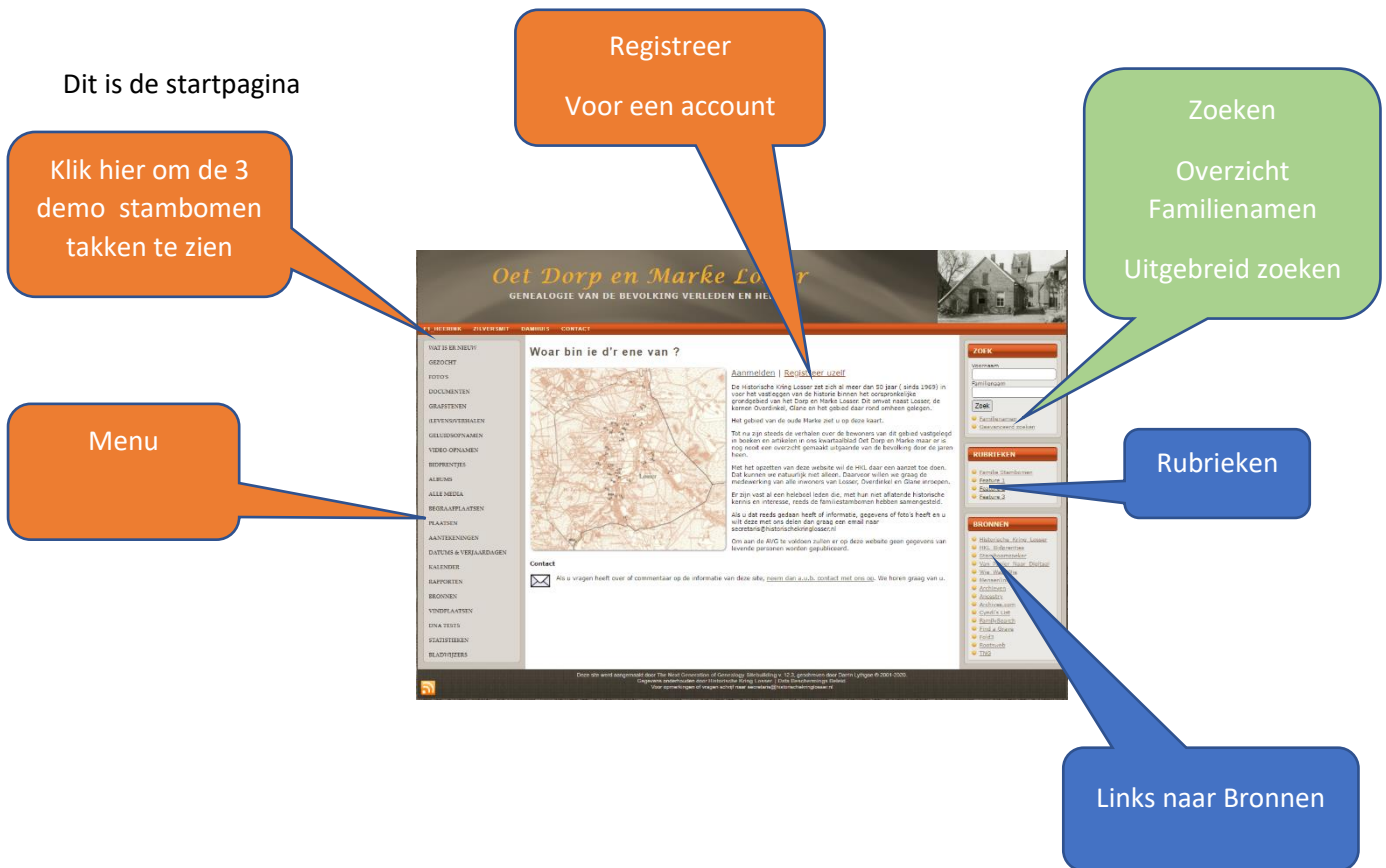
Dit is de startpagina

Klik hier om de 3 demo stambomen takken te zien

Registreer

Voor een account

Zoeken

Overzicht Familienamen

Uitgebreid zoeken

Oet Dorp en Marke Lo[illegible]

GENEALOGIE VAN DE BEVOLKING VERLEDEN EN HE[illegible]

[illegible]ET HEDEIJK ZILVERSMIT DAMHUIS CONTACT

WAT IS ER NIEUW
GEZOCHT
FOTO'S
DOCUMENTEN
GRAFSTENEN
LEVENSVERHALEN
GELUIDSOPNAMEN
VIDEO OPNAMEN
BIDPRENTJES
ALBUMS
ALLE MEDIA
BEGRAAFPLAATSEN
PLAATSEN
AANTEKENINGEN
DATUMS & VERJAARDAGEN
KALENDER
RAPPORTEN
BRONNEN
VINDPLAATSEN
DNA TESTS
STATISTIEKEN
BLADWIJZERS

Menu

Woar bin ie d'r ene van ?

Aanmelden | Registreer uzelf

De Historische Kring Losser zet zich al meer dan 50 jaar ( sinds 1969) in voor het vastleggen van de historie binnen het oorspronkelijke grondgebied van het Dorp en Marke Losser. Dit omvat naast Losser de kernen Overdinkel, Glane en het gebied daar rond omheen gelegen.

Het gebied van de oude Marke ziet u op deze kaart.

Tot nu zijn steeds de verhalen over de bewoners van dit gebied vastgelegd in boeken en artikelen in ons kwartaalblad Oet Dorp en Marke maar er is nog nooit een overzicht gemaakt uitgaande van de bevolking door de jaren heen.

Met het opzetten van deze website wil de HKL daar een aanzet toe doen. Dat kunnen we natuurlijk niet alleen. Daarvoor willen we graag de medewerking van alle inwoners van Losser, Overdinkel en Glane inroepen.

Er zijn vast al een heleboel leden die, met hun niet aflatende historische kennis en interesse, reeds de familiestambomen hebben samengesteld.

Als u dat reeds gedaan heeft of informatie, gegevens of foto's heeft en u wilt deze met ons delen dan graag een email naar secretaris@historischekringlosser.nl

Om aan de AVG te voldoen zullen er op deze website geen gegevens van levende personen worden gepubliceerd.

Contact

Als u vragen heeft over of commentaar op de informatie van deze site, neem dan a.u.b. contact met ons op. We horen graag van u.

ZOEK
Voornaam
Familienaam
Zoek
Familienamen
Geavanceerd zoeken

RUBRIEKEN
Familie Stambomen
Feature 1
Feature 2
Feature 3

Rubrieken

BRONNEN
Historische Kring Losser
HKL Didamnes
Stamboomzoeker
Van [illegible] Naar Digitaal
Wie Was Wie
Mensenlinq
Archieven
Ancestry
Archives.com
Cyndi's List
FamilySearch
Find a Grave
Histi
Rootsweb
TNG

Links naar Bronnen

Deze site werd aangemaakt door The Next Generation of Genealogy Sitebuilding v. 12.3, geschreven door Darrin Lythgoe © 2001-2020.
Gegevens onderhouden door Historische Kring Losser | Orde Beschermings Beleid
Voor opmerkingen of vragen schrijf naar secretaris@historischekringlosser.nl